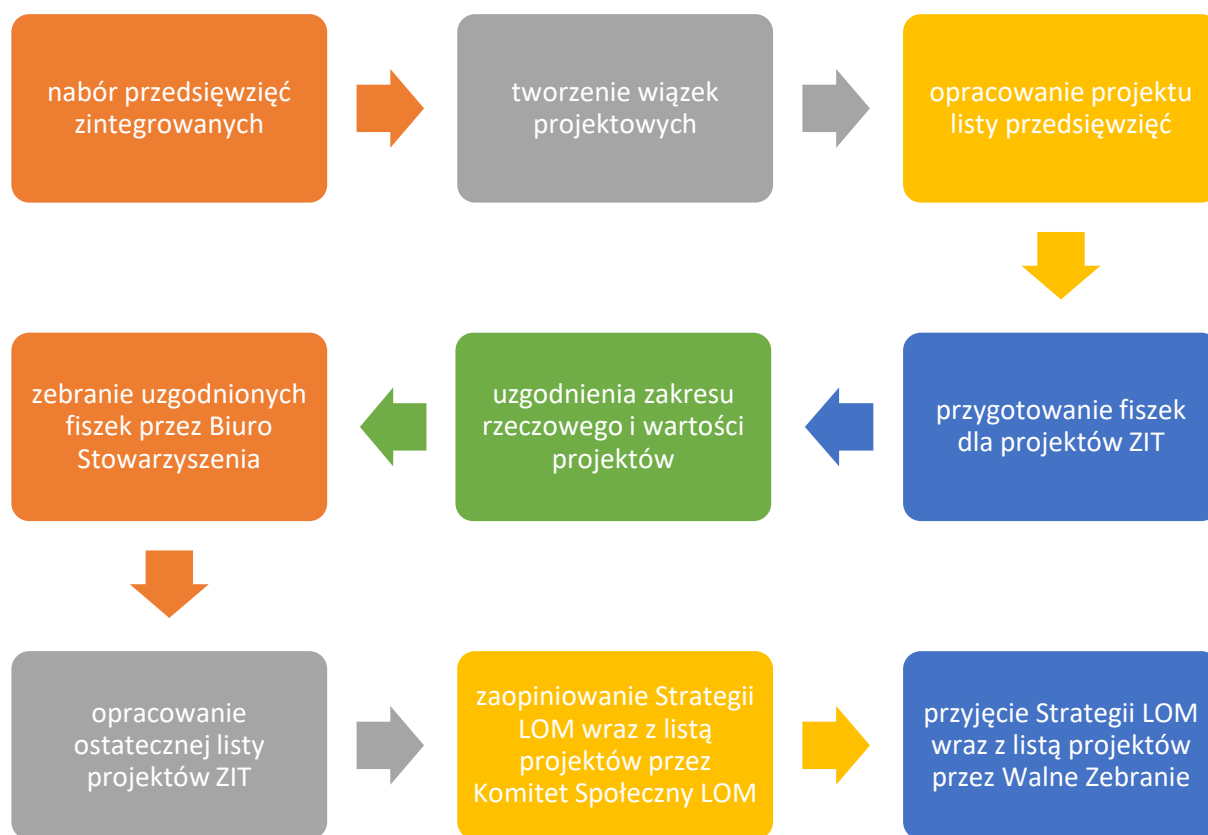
nabór przedsięwzięć zintegrowanych

tworzenie wiązek projektowych

opracowanie projektu listy przedsięwzięć

przygotowanie fiszek dla projektów ZIT

uzgodnienia zakresu rzeczowego i wartości projektów

zebranie uzgodnionych fiszek przez Biuro Stowarzyszenia

opracowanie ostatecznej listy projektów ZIT

zaopiniowanie Strategii LOM wraz z listą projektów przez Komitet Społeczny LOM

przyjęcie Strategii LOM wraz z listą projektów przez Walne Zebranie